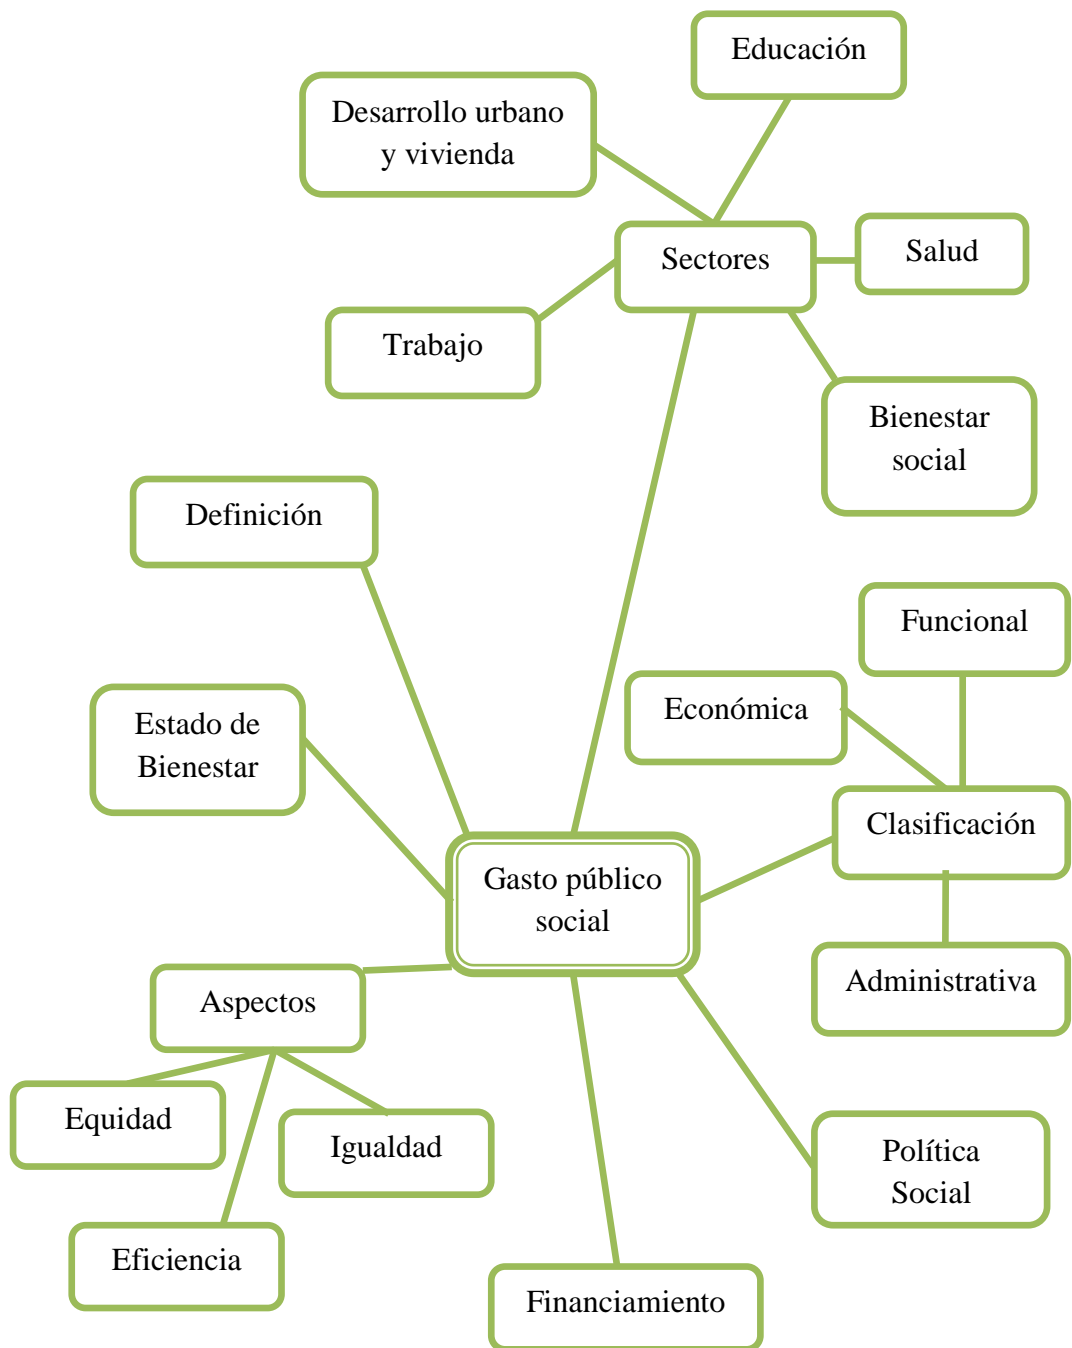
Educación

Desarrollo urbano y vivienda

Sectores

Salud

Trabajo

Bienestar social

Definición

Funcional

Económica

Estado de Bienestar

Clasificación

Gasto público social

Administrativa

Aspectos

Equidad

Igualdad

Política Social

Eficiencia

Financiamiento